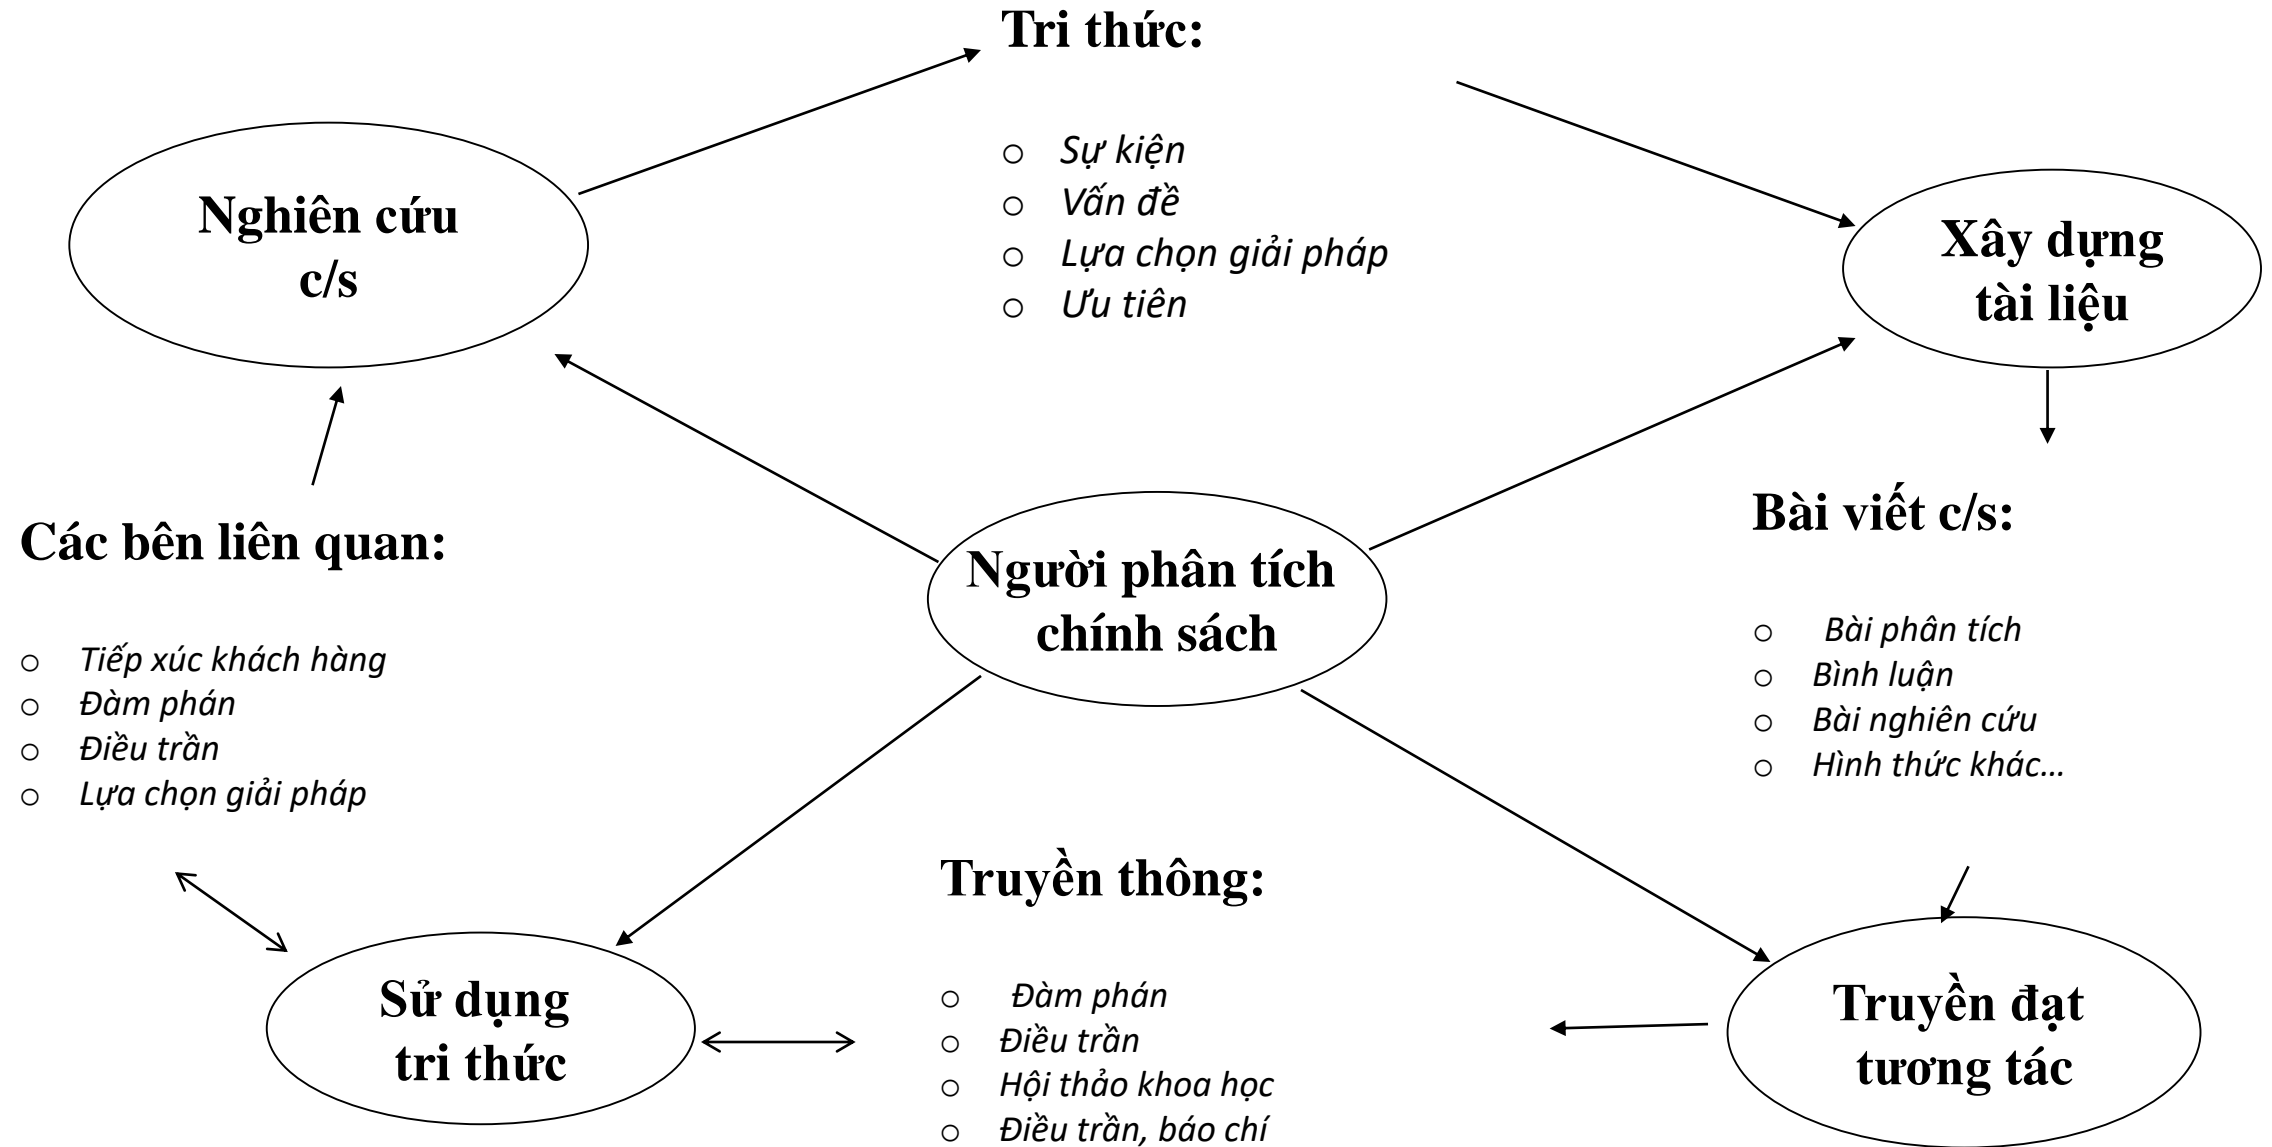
Tri thức:

- Sự kiện
- Vấn đề
- Lựa chọn giải pháp
- Ưu tiên

Nghiên cứu c/s

Xây dựng tài liệu

Bài viết c/s:

- Bài phân tích
- Bình luận
- Bài nghiên cứu
- Hình thức khác…

Các bên liên quan:

- Tiếp xúc khách hàng
- Đàm phán
- Điều trần
- Lựa chọn giải pháp

Người phân tích chính sách

Truyền thông:

- Đàm phán
- Điều trần
- Hội thảo khoa học
- Điều trần, báo chí

Sử dụng tri thức

Truyền đạt tương tác